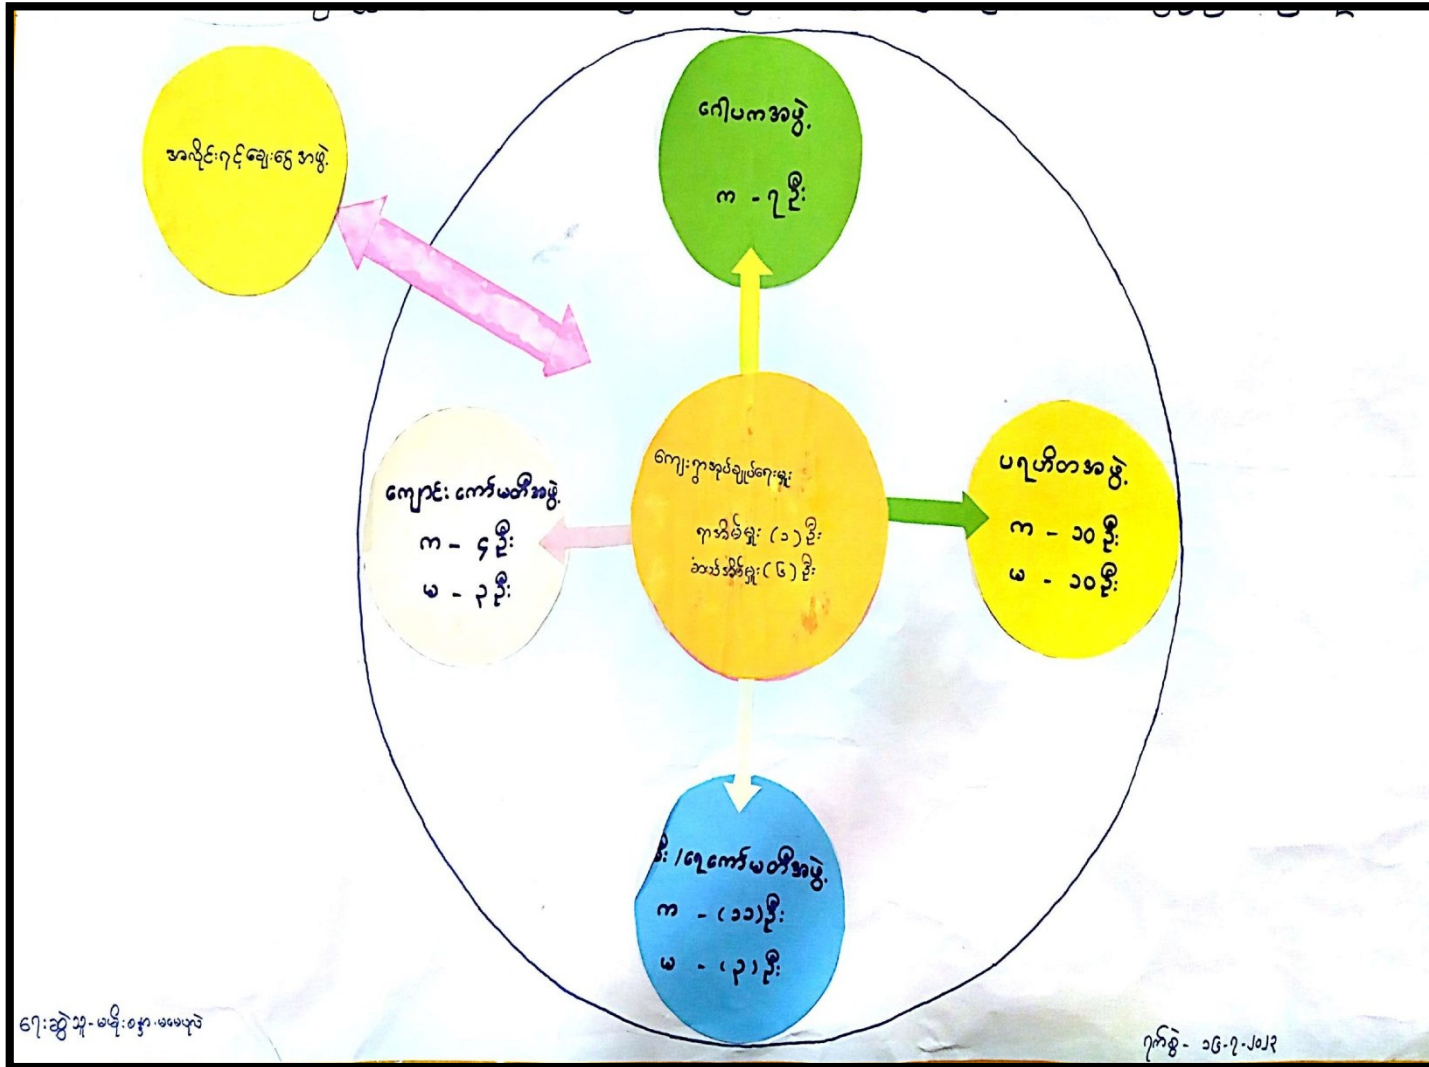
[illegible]

ဂေါပကအဖွဲ့
ကျ - ၇ ဦး

အလှိုင်းဂုဏ်ချေးငွေ အဖွဲ့

ကျေးရွာအုပ်ချုပ်ရေးမှူး
ရာအိမ်မှူး (၁) ဦး
ဆယ်အိမ်မှူး (၆) ဦး

ကျောင်းကော်မတီအဖွဲ့
ကျ - ၄ ဦး
မ - ၃ ဦး

ပရဟိတအဖွဲ့
ကျ - ၁၀ ဦး
မ - ၁၀ ဦး

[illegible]း / ရေကော်မတီအဖွဲ့
ကျ - (၁၁) ဦး
မ - (၃) ဦး

ရေးဆွဲသူ - မဒိုးစနှာ - မမေပုလဲ

ရက်စွဲ - ၁၆-၇-၂၀၂၃